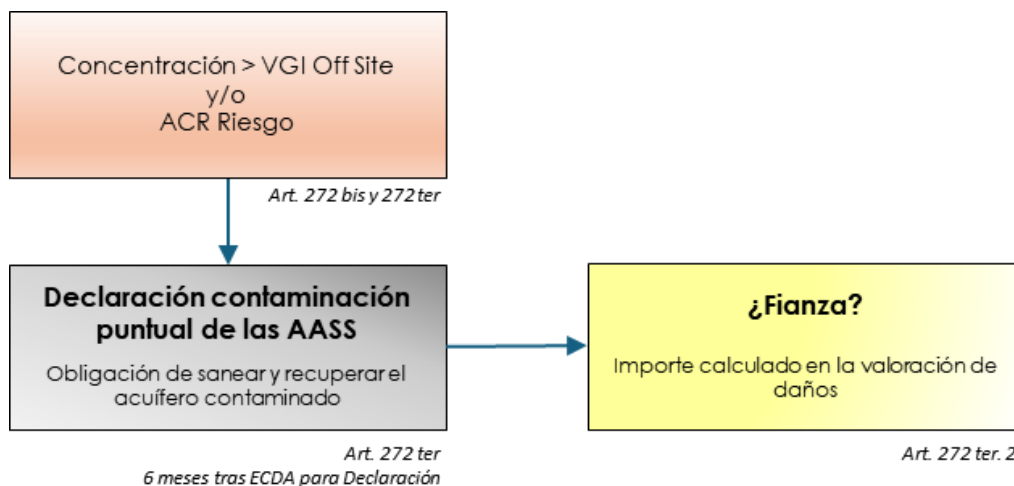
Concentración > VGI Off Site
y/o
ACR Riesgo

Art. 272 bis y 272 ter

Declaración contaminación puntual de las AASS

Obligación de sanear y recuperar el acuífero contaminado

Art. 272 ter
6 meses tras ECDA para Declaración

¿Fianza?

Importe calculado en la valoración de daños

Art. 272 ter. 2